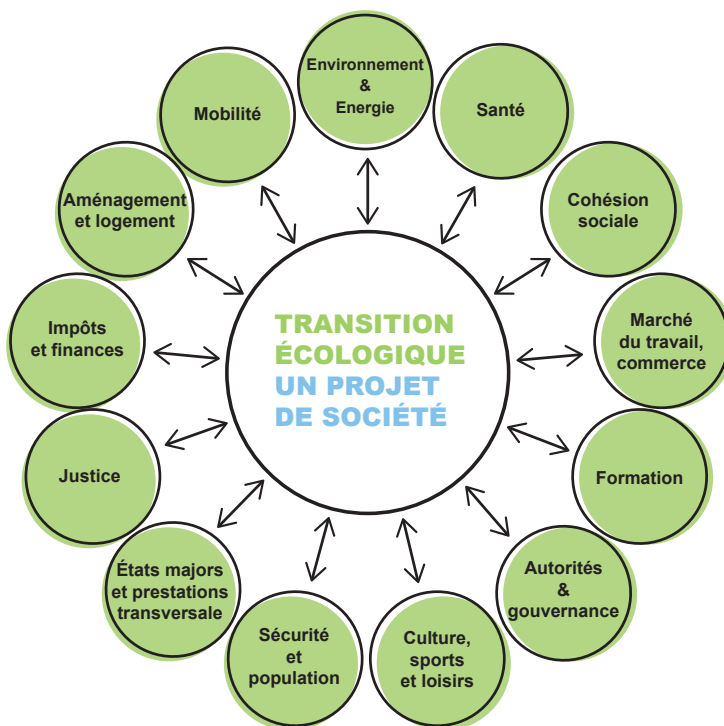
TRANSITION ÉCOLOGIQUE UN PROJET DE SOCIÉTÉ

Environnement & Energie

Santé

Cohésion sociale

Marché du travail, commerce

Formation

Autorités & gouvernance

Culture, sports et loisirs

Sécurité et population

États majors et prestations transversale

Justice

Impôts et finances

Aménagement et logement

Mobilité